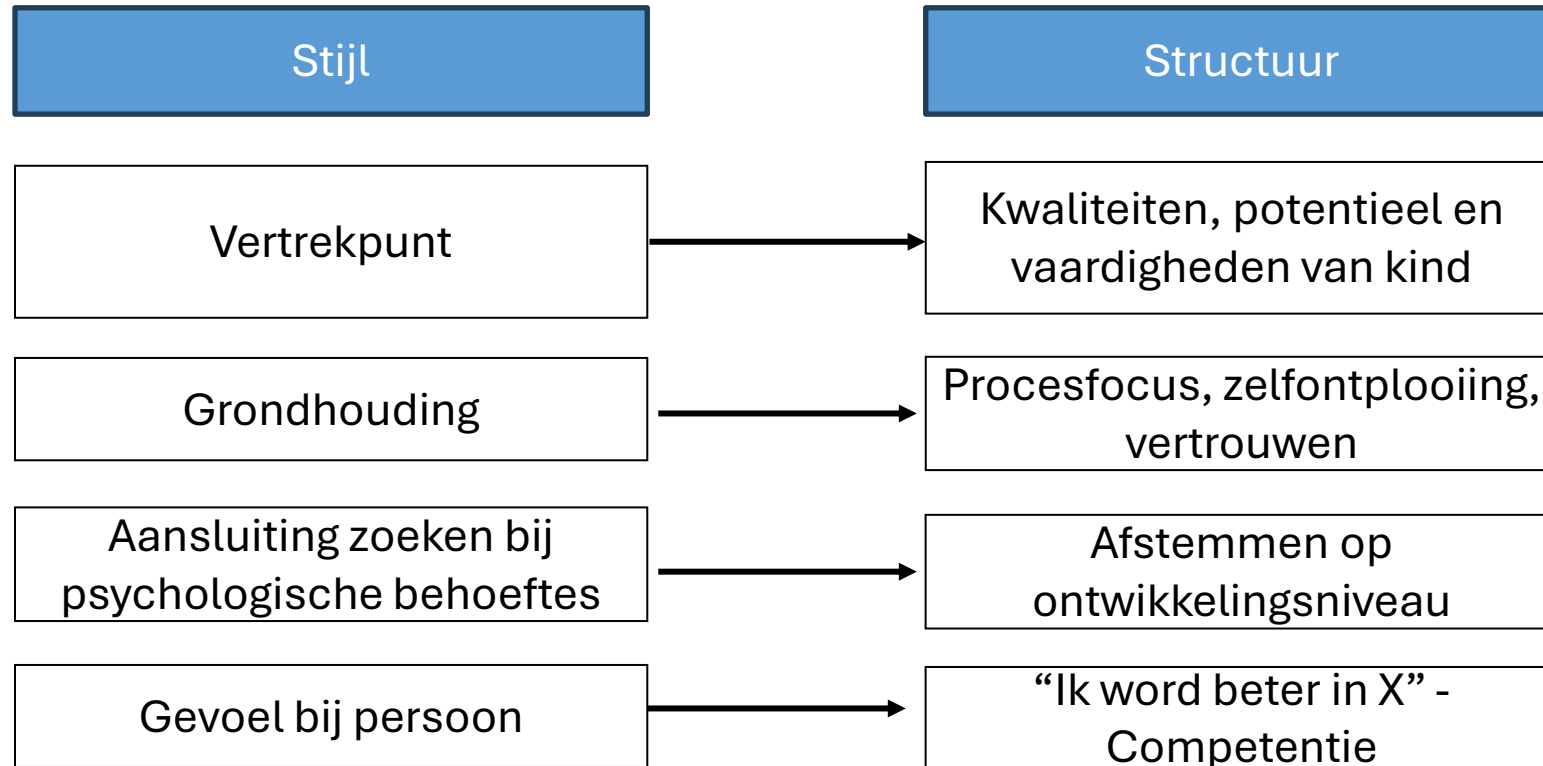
Stijl

Structuur

Vertrekpunt

Kwaliteiten, potentieel en vaardigheden van kind

Grondhouding

Procesfocus, zelfontplooiing, vertrouwen

Aansluiting zoeken bij psychologische behoeftes

Afstemmen op ontwikkelingsniveau

Gevoel bij persoon

“Ik word beter in X” - Competentie